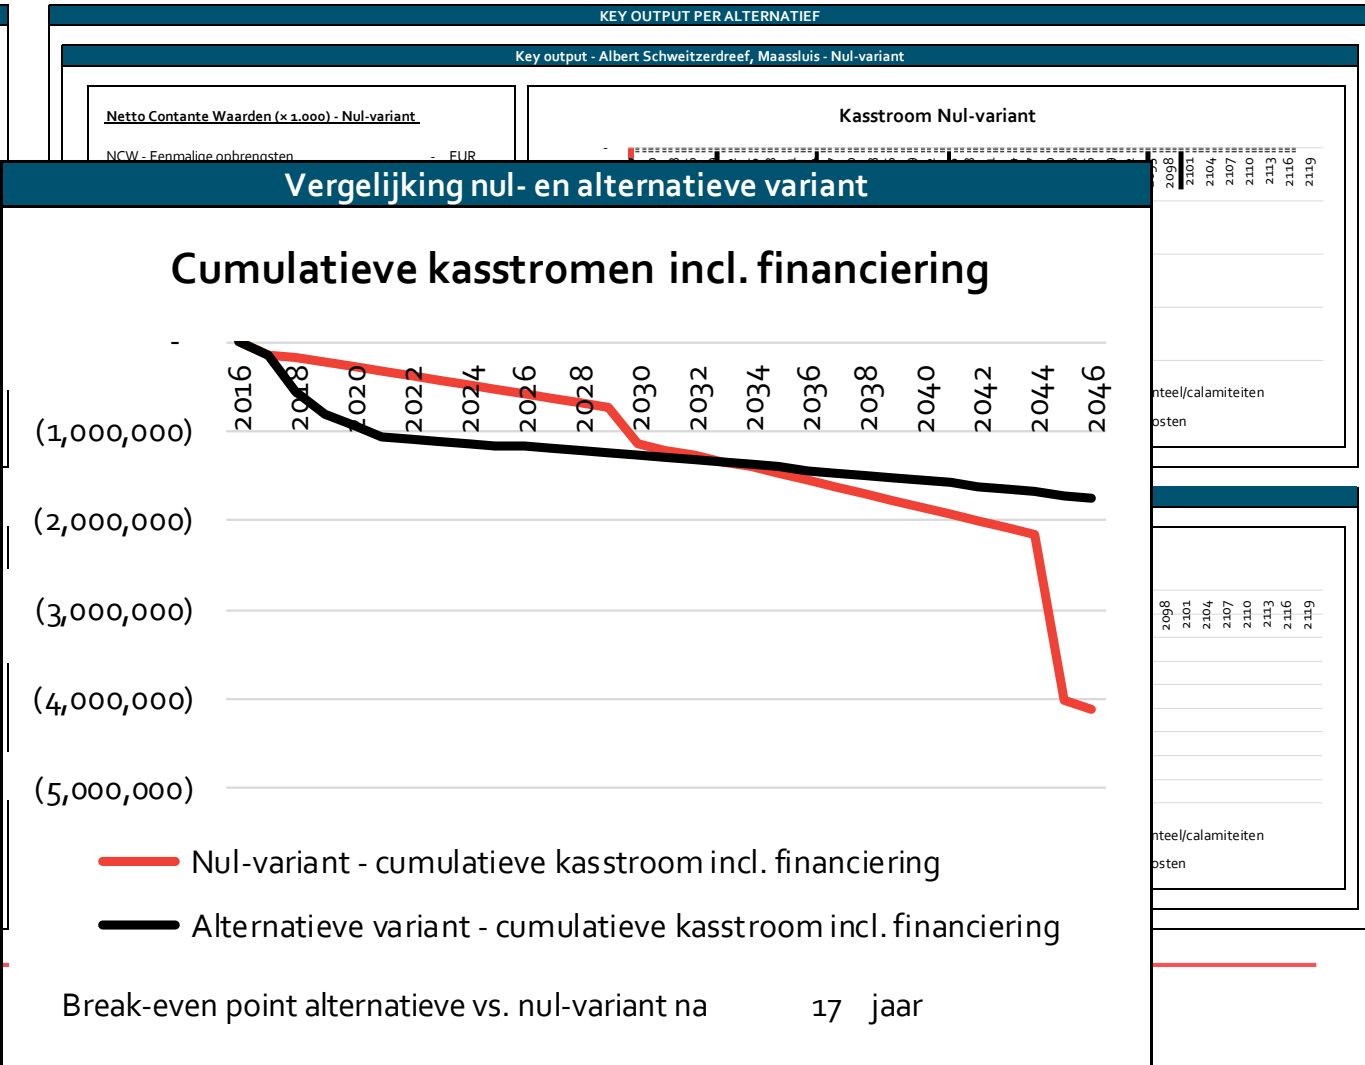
KEY OUTPUT PER ALTERNATIEF

Key output - Albert Schweitzerdreef, Maassluis - Nul-variant

Netto Contante Waarden (x 1.000) - Nul-variant

NCW - Eenmalige opbrengsten - EUR

Kasstroom Nul-variant

2098 2101 2104 2107 2110 2113 2116 2119

nteel/calamiteiten
osten

2098 2101 2104 2107 2110 2113 2116 2119

nteel/calamiteiten
osten

Vergelijking nul- en alternatieve variant

Cumulatieve kasstromen incl. financiering

-
(1,000,000)
(2,000,000)
(3,000,000)
(4,000,000)
(5,000,000)

2016 2018 2020 2022 2024 2026 2028 2030 2032 2034 2036 2038 2040 2042 2044 2046

Nul-variant - cumulatieve kasstroom incl. financiering

Alternatieve variant - cumulatieve kasstroom incl. financiering

Break-even point alternatieve vs. nul-variant na 17 jaar